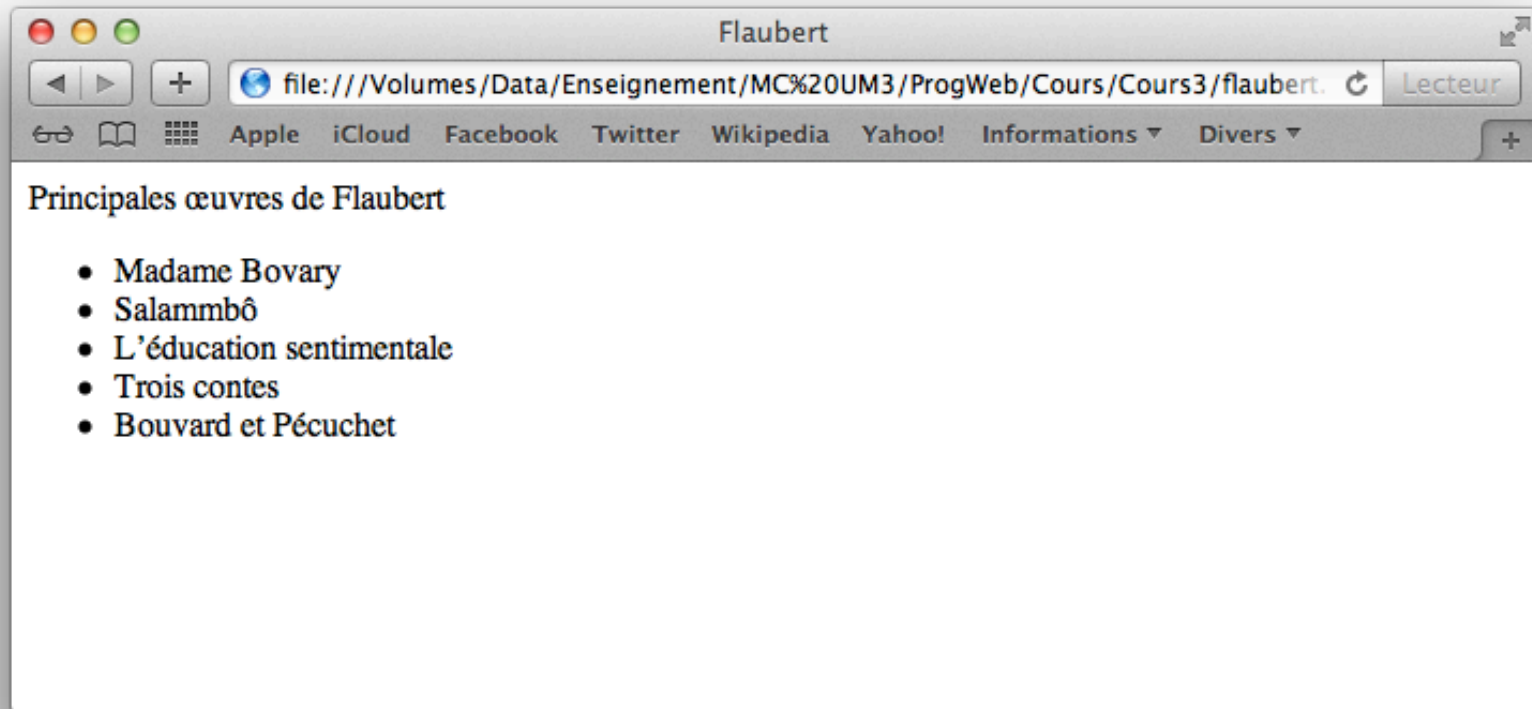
Flaubert

file:///Volumes/Data/Enseignement/MC%20UM3/ProgWeb/Cours/Cours3/flaubert.

Lecteur

Apple iCloud Facebook Twitter Wikipedia Yahoo! Informations ▾ Divers ▾

Principales œuvres de Flaubert

- Madame Bovary
- Salammbô
- L'éducation sentimentale
- Trois contes
- Bouvard et Pécuchet